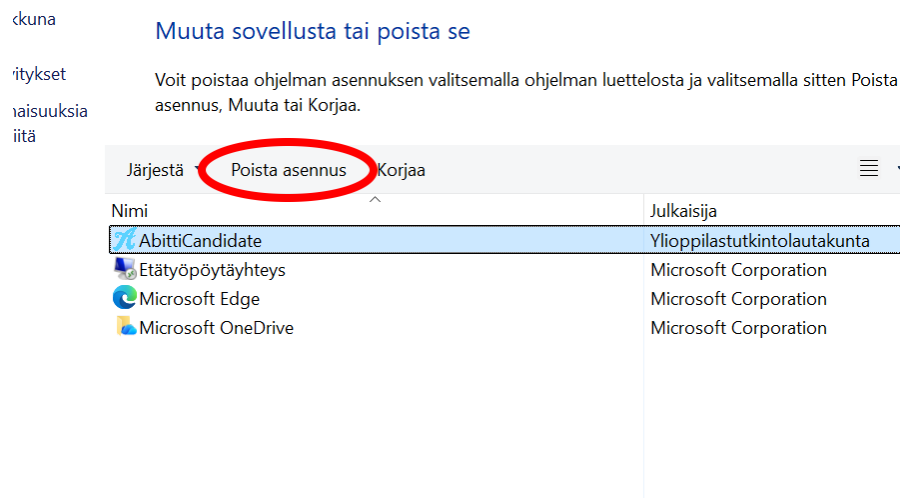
kkuna

itykset

naisuuksia
iitä

Muuta sovellusta tai poista se

Voit poistaa ohjelman asennuksen valitsemalla ohjelman luettelosta ja valitsemalla sitten Poista asennus, Muuta tai Korjaa.

Järjestä ▾ Poista asennus Korjaa

| Nimi | Julkaisija |
|---|---|
| AbittiCandidate | Ylioppilastutkintolautakunta |
| Etätyöpöytäyhteys | Microsoft Corporation |
| Microsoft Edge | Microsoft Corporation |
| Microsoft OneDrive | Microsoft Corporation |